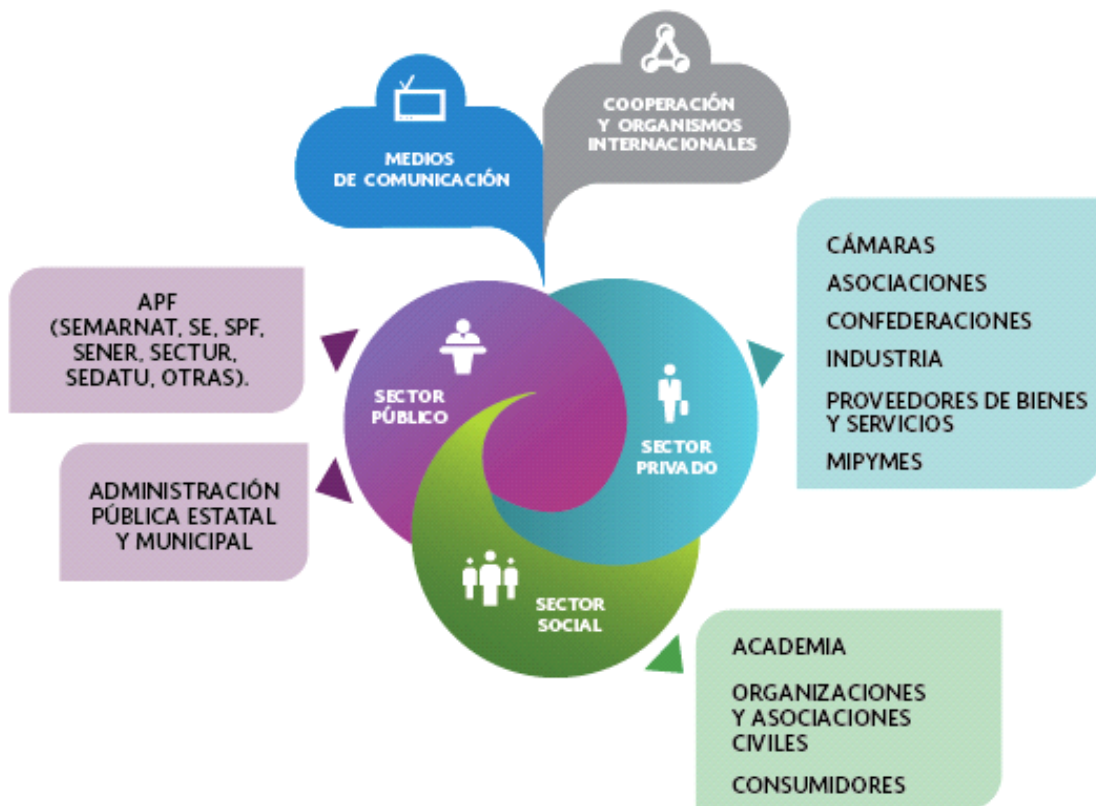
MEDIOS DE COMUNICACIÓN

COOPERACIÓN Y ORGANISMOS INTERNACIONALES

APF (SEMARNAT, SE, SPF, SENER, SECTUR, SEDATU, OTRAS).

ADMINISTRACIÓN PÚBLICA ESTATAL Y MUNICIPAL

SECTOR PÚBLICO

SECTOR PRIVADO

SECTOR SOCIAL

CÁMARAS

ASOCIACIONES

CONFEDERACIONES

INDUSTRIA

PROVEEDORES DE BIENES Y SERVICIOS

MIPYMES

ACADEMIA

ORGANIZACIONES Y ASOCIACIONES CIVILES

CONSUMIDORES